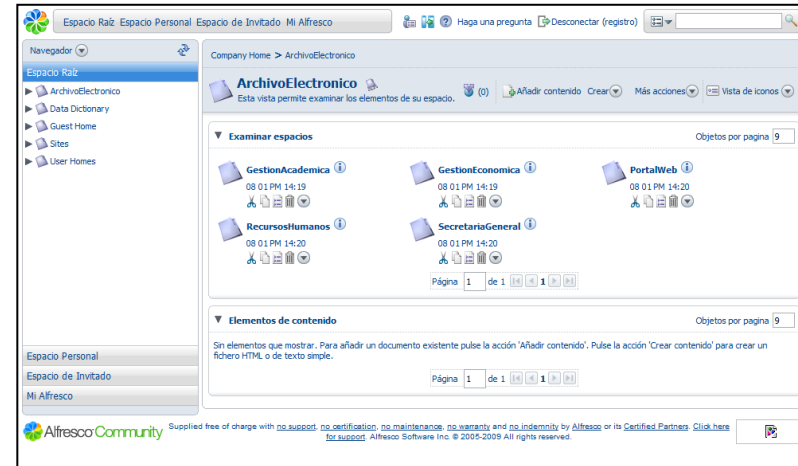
Espacio Raíz Espacio Personal Espacio de Invitado Mi Alfresco

Haga una pregunta Desconectar (registro)

Navegador

Espacio Raíz

ArchivoElectronico
Data Dictionary
Guest Home
Sites
User Homes

Espacio Personal
Espacio de Invitado
Mi Alfresco

Company Home > ArchivoElectronico

ArchivoElectronico
Esta vista permite examinar los elementos de su espacio.

(0) Añadir contenido Crear Más acciones Vista de iconos

Examinar espacios

Objetos por pagina 9

GestionAcademica
08 01 PM 14:19

GestionEconomica
08 01 PM 14:19

PortalWeb
08 01 PM 14:20

RecursosHumanos
08 01 PM 14:20

SecretariaGeneral
08 01 PM 14:20

Página 1 de 1 1

Elementos de contenido

Objetos por pagina 9

Sin elementos que mostrar. Para añadir un documento existente pulse la acción 'Añadir contenido'. Pulse la acción 'Crear contenido' para crear un fichero HTML o de texto simple.

Página 1 de 1 1

Alfresco Community

Supplied free of charge with no support, no certification, no maintenance, no warranty and no indemnity by Alfresco or its Certified Partners. Click here for support. Alfresco Software Inc. © 2005-2009 All rights reserved.